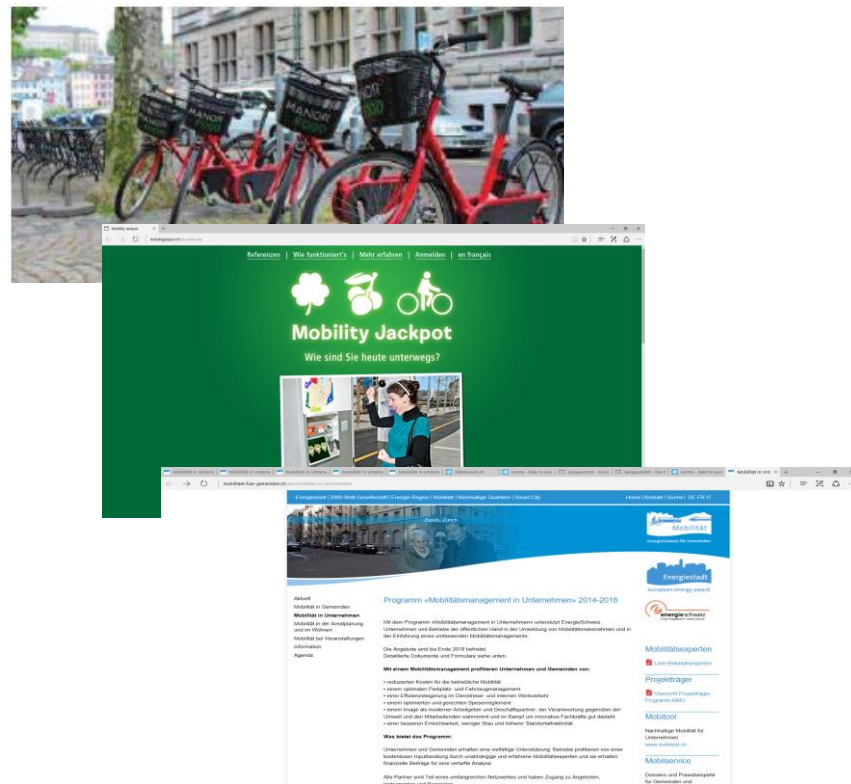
Referenzen | Wie funktioniert's | Mehr erfahren | Anmelden | en français

Mobility Jackpot

Wie sind Sie heute unterwegs?

Energiestadt | 2000-Watt-Gesellschaft | Energie-Region | Mobilität | Nachhaltige Quartiere | Smart City

Home | Kontakt | Suche | DE FR IT

Mobilität

Energiestadt

european energy award

energieschweiz

Aktuell
Mobilität in Gemeinden
Mobilität in Unternehmen
Mobilität in der Arealplanung und im Wohnen
Mobilität bei Veranstaltungen
Information
Agenda

Programm «Mobilitätsmanagement in Unternehmen» 2014-2018

Mit dem Programm «Mobilitätsmanagement in Unternehmen» unterstützt EnergieSchweiz Unternehmen und Betriebe der öffentlichen Hand in der Umsetzung von Mobilitätsmassnahmen und in der Einführung eines umfassenden Mobilitätsmanagements.

Die Angebote sind bis Ende 2018 befristet. Detaillierte Dokumente und Formulare siehe unten.

Mit einem Mobilitätsmanagement profitieren Unternehmen und Gemeinden von:

• reduzierten Kosten für die betriebliche Mobilität
• einem optimalen Parkplatz- und Fahrzeugmanagement
• einer Effizienzsteigerung im Geschäfts- und internen Werkverkehr
• einem optimierten und gerechten Spesenreglement
• einem Image als moderner Arbeitgeber und Geschäftspartner, der Verantwortung gegenüber der Umwelt und den Mitarbeitenden wahrnimmt und im Kampf um innovative Fachkräfte gut dasteht
• einer besseren Erreichbarkeit, weniger Stau und höherer Standortattraktivität.

Was bietet das Programm:

Unternehmen und Gemeinden erhalten eine vielfältige Unterstützung. Betriebe profitieren von einer kostenlosen Inputberatung durch unabhängige und erfahrene Mobilitätsexperten und sie erhalten finanzielle Beiträge für eine vertiefte Analyse.

Alle Partner sind Teil eines umfangreichen Netzwerkes und haben Zugang zu Angeboten, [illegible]

Mobilitätsexperten

Liste Mobilitätsexperten

Projektträger

Übersicht Projektträger Programm MMU

Mobitool

Nachhaltige Mobilität für Unternehmen
www.mobitool.ch

Mobilservice

Dossiers und Praxisbeispiele für Gemeinden und